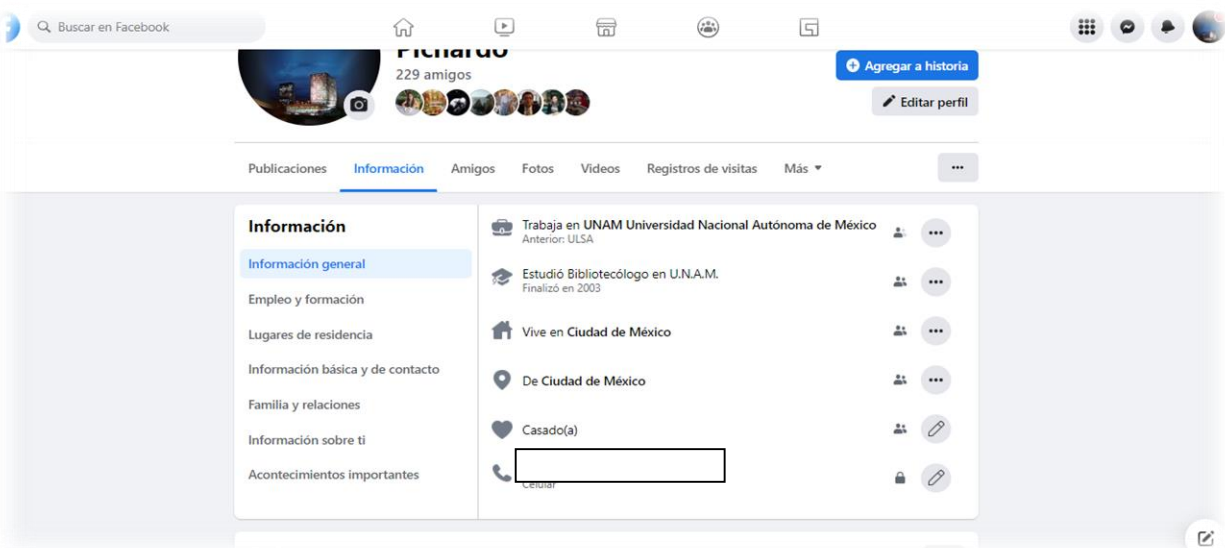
Buscar en Facebook

Pichardo
229 amigos

Agregar a historia
Editar perfil

Publicaciones Información Amigos Fotos Videos Registros de visitas Más

Información
Información general
Empleo y formación
Lugares de residencia
Información básica y de contacto
Familia y relaciones
Información sobre ti
Acontecimientos importantes

Trabaja en UNAM Universidad Nacional Autónoma de México
Anterior: ULSA

Estudió Bibliotecólogo en U.N.A.M.
Finalizó en 2003

Vive en Ciudad de México

De Ciudad de México

Casado(a)

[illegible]
Celular